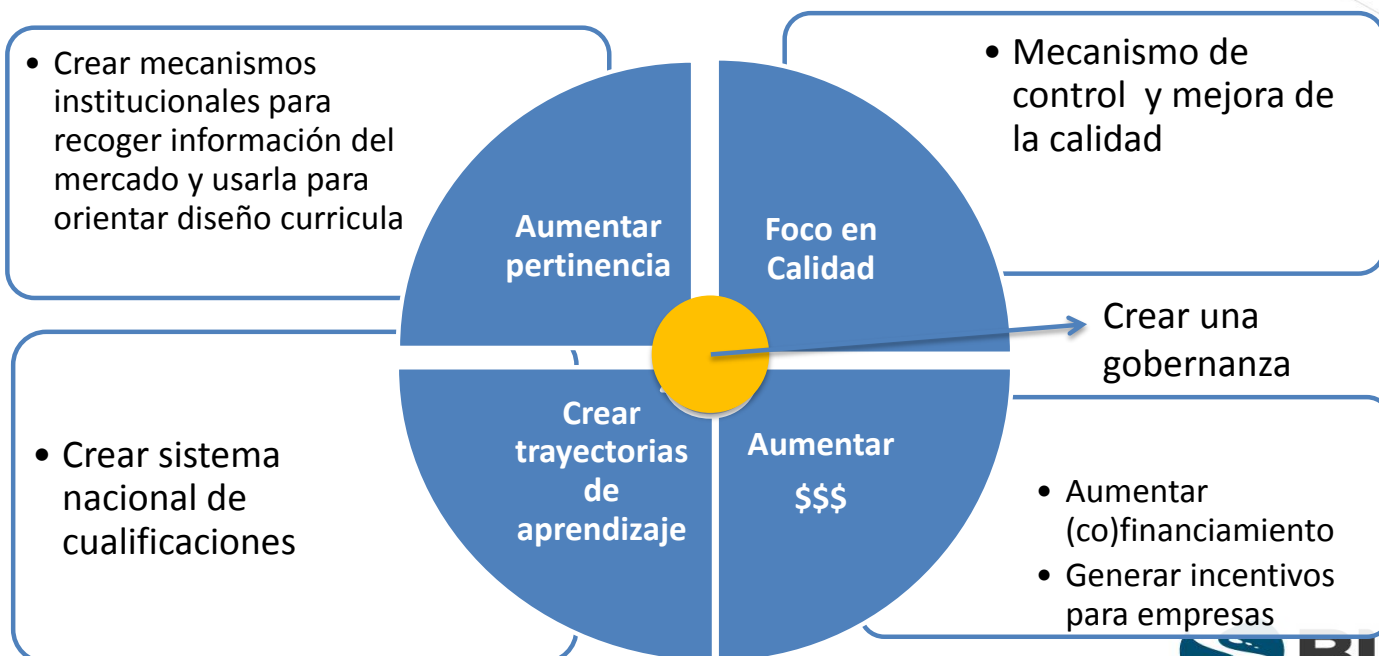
• Crear mecanismos institucionales para recoger información del mercado y usarla para orientar diseño curricula

• Mecanismo de control y mejora de la calidad

Aumentar pertinencia

Foco en Calidad

Crear una gobernanza

Crear trayectorias de aprendizaje

Aumentar $$$

• Crear sistema nacional de cualificaciones

• Aumentar (co)financiamiento
• Generar incentivos para empresas

BI